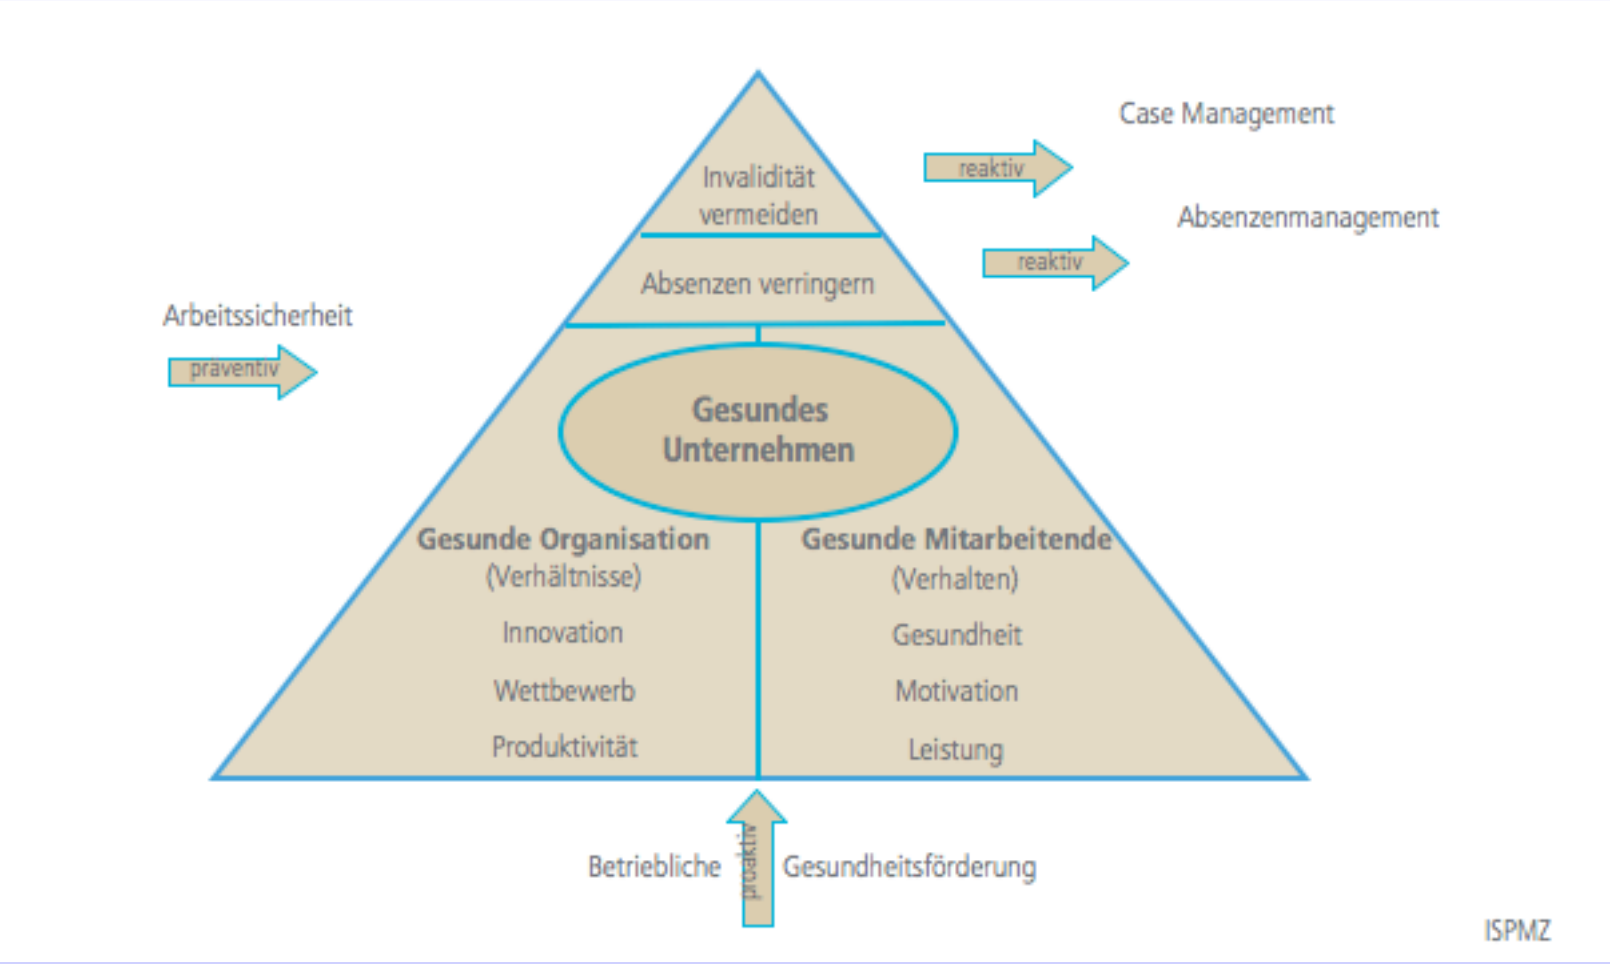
Case Management

reaktiv

Absenzenmanagement

reaktiv

Invalidität vermeiden

Absenzen verringern

Arbeitssicherheit

präventiv

Gesundes Unternehmen

Gesunde Organisation
(Verhältnisse)
Innovation
Wettbewerb
Produktivität

Gesunde Mitarbeitende
(Verhalten)
Gesundheit
Motivation
Leistung

Betriebliche proaktiv Gesundheitsförderung

ISPMZ